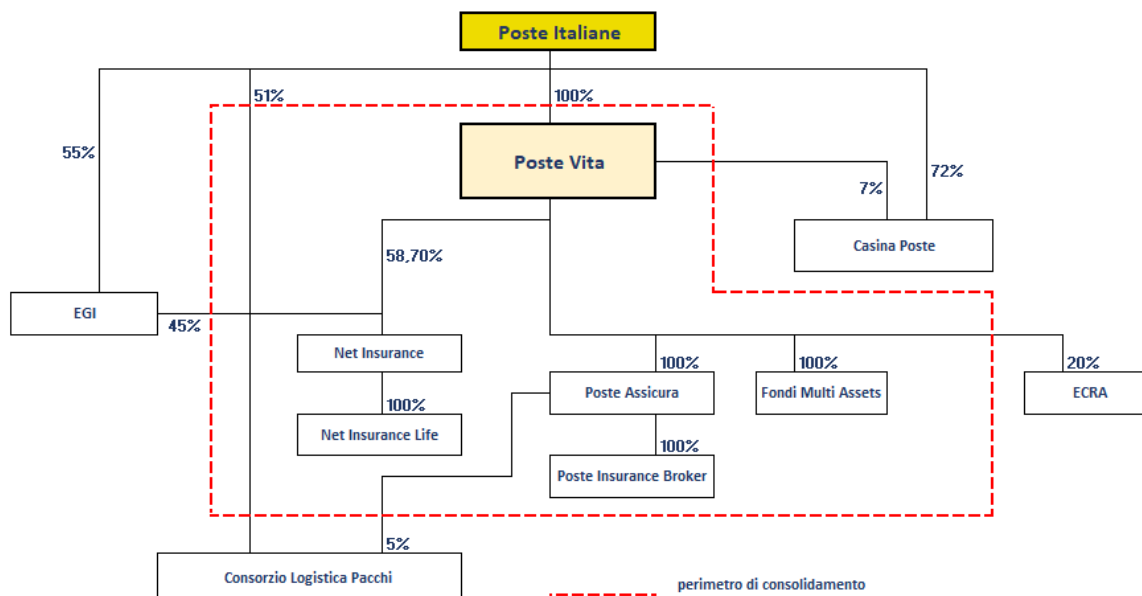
Poste Italiane

51%

100%

55%

Poste Vita

7%

72%

Casina Poste

58,70%

EGI

45%

Net Insurance

100%

100%

20%

Poste Assicura

Fondi Multi Assets

ECRA

100%

Net Insurance Life

100%

Poste Insurance Broker

5%

Consorzio Logistica Pacchi

perimetro di consolidamento